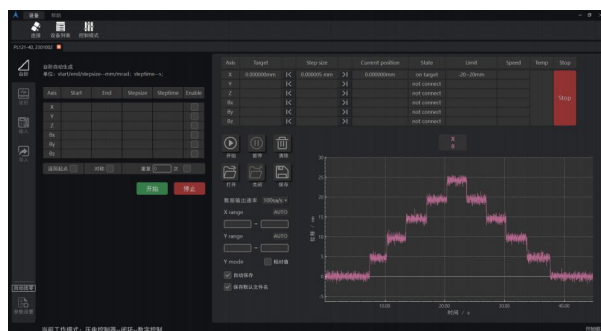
设备 帮助

连接 设备列表 控制模式

PC121-40_2301002

曲线

运动轨迹生成
单位: start/end/stepsize---mm/mrad; steptime---s

| Axis | Start | End | Stepsize | Steptime | Enable |
|---|---|---|---|---|---|
| X | | | | | |
| Y | | | | | |
| Z | | | | | |
| θx | | | | | |
| θy | | | | | |
| θz | | | | | |

返回起点 对称 重复 次

开始 停止

| Axis | Target | | Step size | | Current position | State | Limit | Speed | Temp | Stop |
|---|---|---|---|---|---|---|---|---|---|---|
| X | 0.000000mm | I< | 0.000005 mm | >I | 0.000000mm | on target | -20~20mm | | | |
| Y | | I< | | >I | | not connect | | | | |
| Z | | I< | | >I | | not connect | | | | |
| θx | | I< | | >I | | not connect | | | | |
| θy | | I< | | >I | | not connect | | | | |
| θz | | I< | | >I | | not connect | | | | |

Stop

开始 暂停 清除

打开 另存 保存

数据输出速率 100Sa/s

X range AUTO

Y range AUTO

Y mode 相对值

自动保存

保存初始文件名

X
X

30 25 20 15 10 5 0 -5

位置 / μm

10.00 20.00 30.00 40.00

时间 / s

自动搜索

系统设置

当前工作模式: 压电控制器---闭环---数字控制